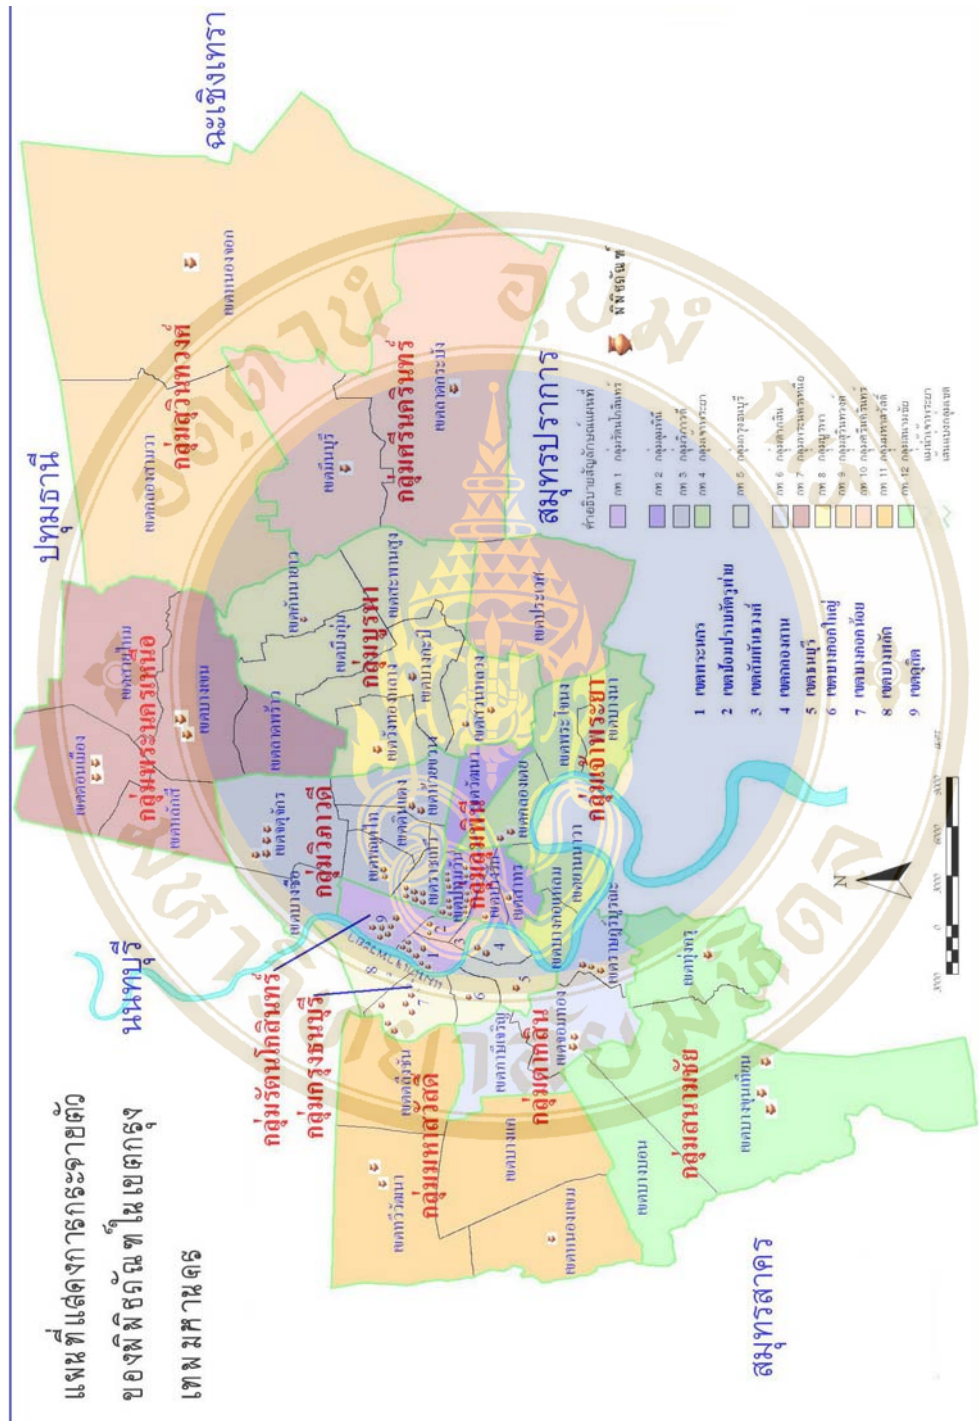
แผนที่แสดงการกระจายตัว
ของพิพิธภัณฑ์ในเขตกรุง
เทพมหานคร

นนทบุรี

ปทุมธานี

ฉะเชิงเทรา

สมุทรปราการ

สมุทรสาคร

กลุ่มสุวรรณภูมิ

กลุ่มศรีนครินทร์

กลุ่มบูรพา

กลุ่มพระนครเหนือ

กลุ่มวิภาวดี

กลุ่มเจ้าพระยา

กลุ่มรัตนโกสินทร์

กลุ่มกรุงธนบุรี

กลุ่มกรุงธนใต้

กลุ่มมหาสวัสดิ์

กลุ่มสนามชัย

1 เขตพระนคร
2 เขตป้อมปราบศัตรูพ่าย
3 เขตสัมพันธวงศ์
4 เขตบางรัก
5 เขตธนบุรี
6 เขตคลองสาน
7 เขตบางกอกน้อย
8 เขตบางกอกใหญ่
9 เขตดุสิต

คำอธิบายสัญลักษณ์แผนที่

พิพิธภัณฑ์